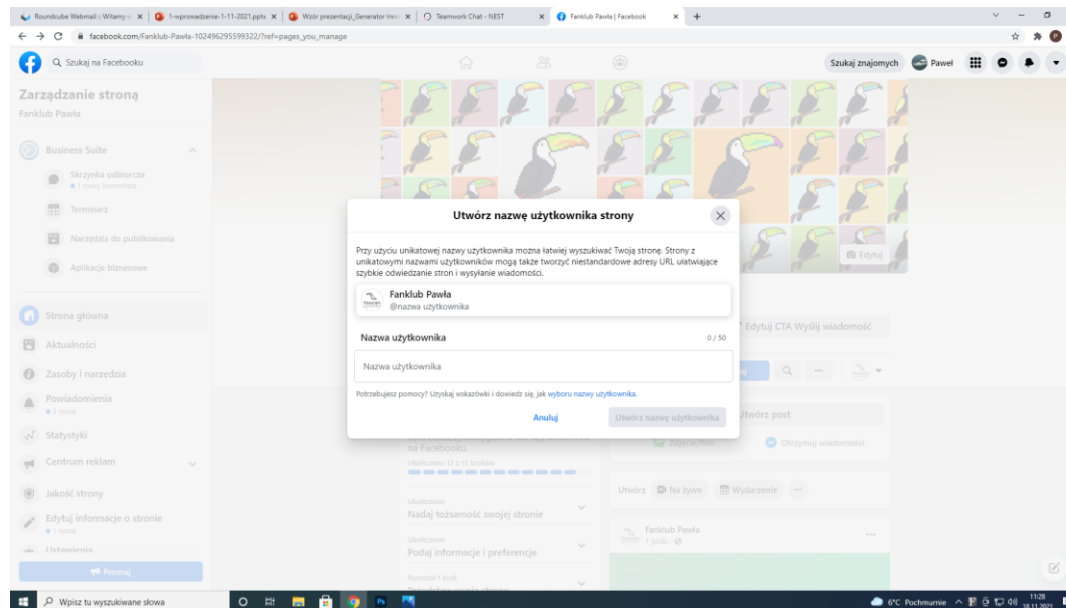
Roundcube Webmail :: Witamy w | 1-wprowadzenie-1-11-2021.pptx | Wzór prezentacji_Generator Inn | Teamwork Chat - NEST | Fanklub Pawła | Facebook

facebook.com/Fanklub-Pawła-102496295599322/?ref=pages_you_manage

Szukaj na Facebooku

Szukaj znajomych Paweł

Zarządzanie stroną
Fanklub Pawła

Business Suite

Skrzynka odbiorcza
1 nowy komentarz

Terminarz

Narzędzia do publikowania

Aplikacje biznesowe

Strona główna

Aktualności

Zasoby i narzędzia

Powiadomienia
1 nowe

Statystyki

Centrum reklam

Jakość strony

Edytuj informacje o stronie
1 nowe

Ustawienia

Promuj

Edytuj

Utwórz nazwę użytkownika strony

Przy użyciu unikatowej nazwy użytkownika można łatwiej wyszukiwać Twoją stronę. Strony z unikatowymi nazwami użytkowników mogą także tworzyć niestandardowe adresy URL ułatwiające szybkie odwiedzanie stron i wysyłanie wiadomości.

Fanklub Pawła
@nazwa użytkownika

Nazwa użytkownika
0 / 50

Nazwa użytkownika

Potrzebujesz pomocy? Uzyskaj wskazówki i dowiedz się, jak wyboru nazwy użytkownika.

Anuluj
Utwórz nazwę użytkownika

Edytuj CTA Wyślij wiadomość

Utwórz post

Zdjęcie/film
Otrzymuj wiadomości

na Facebooku.

Ukończono 12 z 15 kroków

Utwórz Na żywo Wydarzenie

Ukończono
Nadaj tożsamość swojej stronie

Ukończono
Podaj informacje i preferencje

Pozostał 1 krok

Fanklub Pawła
1 godz.

Wpisz tu wyszukiwane słowa

6°C Pochmurnie 11:28 18.11.2021